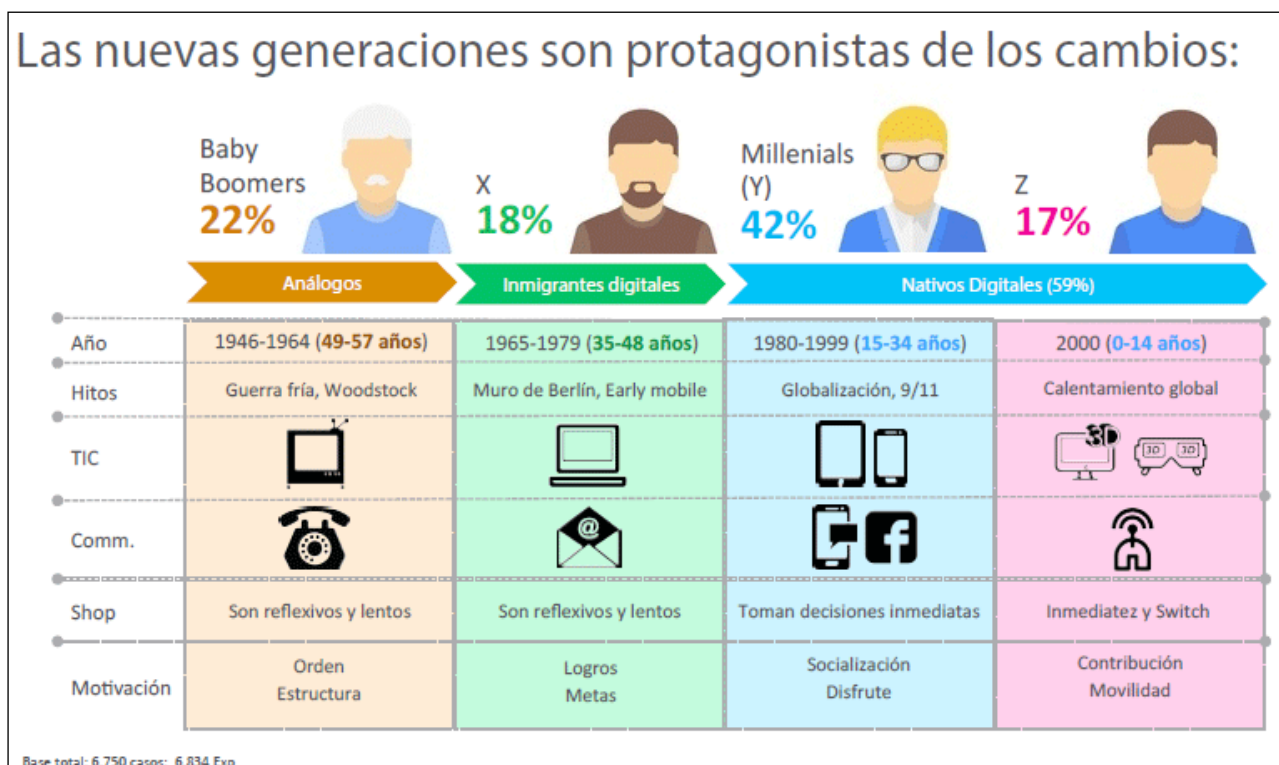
Las nuevas generaciones son protagonistas de los cambios:

Baby Boomers 22%

X 18%

Millenials (Y) 42%

Z 17%

Análogos

Inmigrantes digitales

Nativos Digitales (59%)

| | | | | |
|---|---|---|---|---|
| Año | 1946-1964 (49-57 años) | 1965-1979 (35-48 años) | 1980-1999 (15-34 años) | 2000 (0-14 años) |
| Hitos | Guerra fría, Woodstock | Muro de Berlín, Early mobile | Globalización, 9/11 | Calentamiento global |
| TIC | | | | 3D 3D 3D |
| Comm. | | @ | | |
| Shop | Son reflexivos y lentos | Son reflexivos y lentos | Toman decisiones inmediatas | Inmediatez y Switch |
| Motivación | Orden Estructura | Logros Metas | Socialización Disfrute | Contribución Movilidad |

Base total: 6.750 casos; 6.834 Exp.